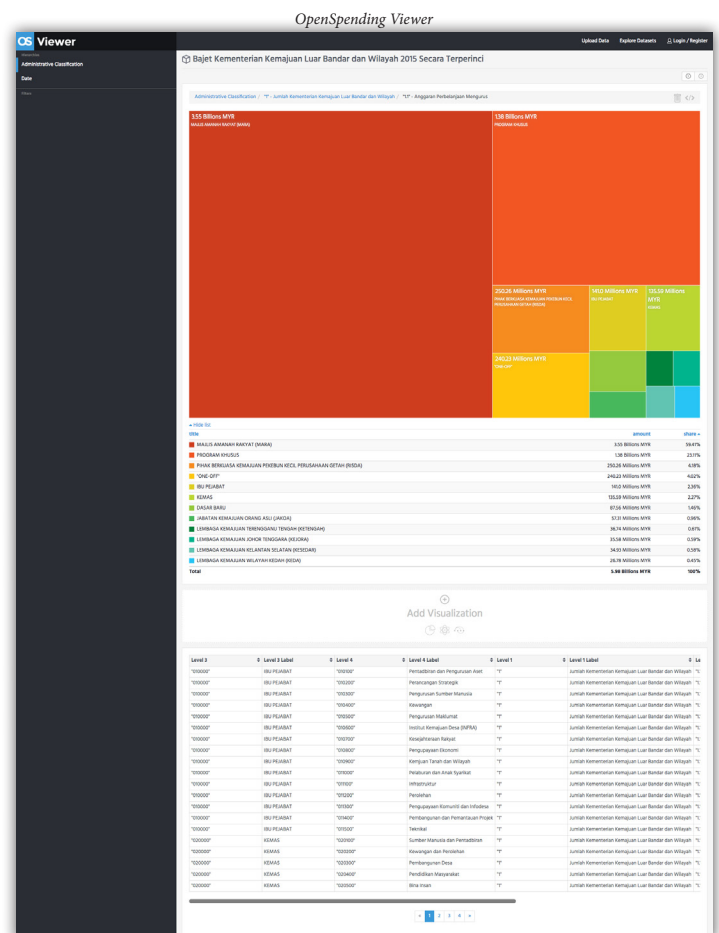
OpenSpending Viewer

OS Viewer

Upload Data Explore Datasets Login / Register

Administrative Classification

Date

Bajet Kementerian Kemajuan Luar Bandar dan Wilayah 2015 Secara Terperinci

Administrative Classification / "1" - Jumlah Kementerian Kemajuan Luar Bandar dan Wilayah / "11" - Anggaran Perbelanjaan Mengurus

3.55 Billions MYR
MAJLIS AMANAH RAKYAT (MARA)

1.38 Billions MYR
PROGRAM KHUSUS

250.26 Millions MYR
PIHAK BERKUASA KEMAJUAN PEKEBUN KECIL PERUSAHAAN GETAH (RISDA)

141.0 Millions MYR
IBU PEJABAT

135.59 Millions MYR
KEMAS

240.23 Millions MYR
"ONE-OFF"

Hide list

| title | amount | share |
|---|---|---|
| MAJLIS AMANAH RAKYAT (MARA) | 3.55 Billions MYR | 59.41% |
| PROGRAM KHUSUS | 1.38 Billions MYR | 23.11% |
| PIHAK BERKUASA KEMAJUAN PEKEBUN KECIL PERUSAHAAN GETAH (RISDA) | 250.26 Millions MYR | 4.18% |
| "ONE-OFF" | 240.23 Millions MYR | 4.02% |
| IBU PEJABAT | 141.0 Millions MYR | 2.36% |
| KEMAS | 135.59 Millions MYR | 2.27% |
| DASAR BARU | 87.56 Millions MYR | 1.46% |
| JABATAN KEMAJUAN ORANG ASLI (JAKOA) | 57.31 Millions MYR | 0.96% |
| LEMBAGA KEMAJUAN TERENGGANU TENGAH (KETENGAH) | 36.74 Millions MYR | 0.61% |
| LEMBAGA KEMAJUAN JOHOR TENGGARA (KEJORA) | 35.58 Millions MYR | 0.59% |
| LEMBAGA KEMAJUAN KELANTAN SELATAN (KESEDAR) | 34.93 Millions MYR | 0.58% |
| LEMBAGA KEMAJUAN WILAYAH KEDAH (KEDA) | 26.78 Millions MYR | 0.45% |
| Total | 5.98 Billions MYR | 100% |

Add Visualization

| Level 3 | Level 3 Label | Level 4 | Level 4 Label | Level 1 | Level 1 Label |
|---|---|---|---|---|---|
| "010000" | IBU PEJABAT | "010100" | Pentadbiran dan Pengurusan Aset | "1" | Jumlah Kementerian Kemajuan Luar Bandar dan Wilayah |
| "010000" | IBU PEJABAT | "010200" | Perancangan Strategik | "1" | Jumlah Kementerian Kemajuan Luar Bandar dan Wilayah |
| "010000" | IBU PEJABAT | "010300" | Pengurusan Sumber Manusia | "1" | Jumlah Kementerian Kemajuan Luar Bandar dan Wilayah |
| "010000" | IBU PEJABAT | "010400" | Kewangan | "1" | Jumlah Kementerian Kemajuan Luar Bandar dan Wilayah |
| "010000" | IBU PEJABAT | "010500" | Pengurusan Maklumat | "1" | Jumlah Kementerian Kemajuan Luar Bandar dan Wilayah |
| "010000" | IBU PEJABAT | "010600" | Institut Kemajuan Desa (INFRA) | "1" | Jumlah Kementerian Kemajuan Luar Bandar dan Wilayah |
| "010000" | IBU PEJABAT | "010700" | Kesejahteraan Rakyat | "1" | Jumlah Kementerian Kemajuan Luar Bandar dan Wilayah |
| "010000" | IBU PEJABAT | "010800" | Pengupayaan Ekonomi | "1" | Jumlah Kementerian Kemajuan Luar Bandar dan Wilayah |
| "010000" | IBU PEJABAT | "010900" | Kemajuan Tanah dan Wilayah | "1" | Jumlah Kementerian Kemajuan Luar Bandar dan Wilayah |
| "010000" | IBU PEJABAT | "011000" | Pelaburan dan Anak Syarikat | "1" | Jumlah Kementerian Kemajuan Luar Bandar dan Wilayah |
| "010000" | IBU PEJABAT | "011100" | Infrastruktur | "1" | Jumlah Kementerian Kemajuan Luar Bandar dan Wilayah |
| "010000" | IBU PEJABAT | "011200" | Perolehan | "1" | Jumlah Kementerian Kemajuan Luar Bandar dan Wilayah |
| "010000" | IBU PEJABAT | "011300" | Pengupayaan Komuniti dan Infodesa | "1" | Jumlah Kementerian Kemajuan Luar Bandar dan Wilayah |
| "010000" | IBU PEJABAT | "011400" | Pembangunan dan Pemantauan Projek | "1" | Jumlah Kementerian Kemajuan Luar Bandar dan Wilayah |
| "010000" | IBU PEJABAT | "011500" | Teknikal | "1" | Jumlah Kementerian Kemajuan Luar Bandar dan Wilayah |
| "020000" | KEMAS | "020100" | Sumber Manusia dan Pentadbiran | "1" | Jumlah Kementerian Kemajuan Luar Bandar dan Wilayah |
| "020000" | KEMAS | "020200" | Kewangan dan Perolehan | "1" | Jumlah Kementerian Kemajuan Luar Bandar dan Wilayah |
| "020000" | KEMAS | "020300" | Pembangunan Desa | "1" | Jumlah Kementerian Kemajuan Luar Bandar dan Wilayah |
| "020000" | KEMAS | "020400" | Pendidikan Masyarakat | "1" | Jumlah Kementerian Kemajuan Luar Bandar dan Wilayah |
| "020000" | KEMAS | "020500" | Bina Insan | "1" | Jumlah Kementerian Kemajuan Luar Bandar dan Wilayah |

« 1 2 3 4 »